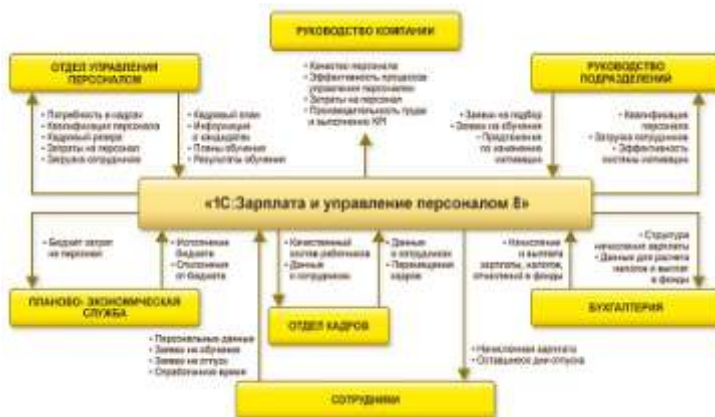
РУКОВОДСТВО КОМПАНИИ

ОТДЕЛ УПРАВЛЕНИЯ ПЕРСОНАЛОМ

РУКОВОДСТВО ПОДРАЗДЕЛЕНИЙ

- Качество персонала
- Эффективность процессов управления персоналом
- Затраты на персонал
- Производительность труда и выполнение KPI

- Потребность в кадрах
- Квалификация персонала
- Кадровый резерв
- Затраты на персонал
- Загрузка сотрудников

- Кадровый план
- Информация о кандидатах
- Планы обучения
- Результаты обучения

- Заявки на подбор
- Заявки на обучение
- Предложения по изменению мотивации

- Квалификация персонала
- Загрузка сотрудников
- Эффективность системы мотивации

«1С:Зарплата и управление персоналом 8»

- Бюджет затрат на персонал

- Исполнение бюджета
- Отклонения от бюджета

- Качественный состав работников
- Данные о сотрудниках

- Данные о сотрудниках
- Перемещения кадров

- Начисление и выплата зарплаты, налогов, отчислений в фонды

- Структура начислений зарплаты
- Данные для расчета налогов и выплат в фонды

ПЛАНОВО- ЭКОНОМИЧЕСКАЯ СЛУЖБА

ОТДЕЛ КАДРОВ

БУХГАЛТЕРИЯ

- Персональные данные
- Заявки на обучение
- Заявки на отпуск
- Отработанное время

- Начисленная зарплата
- Оставшиеся дни отпуска

СОТРУДНИКИ